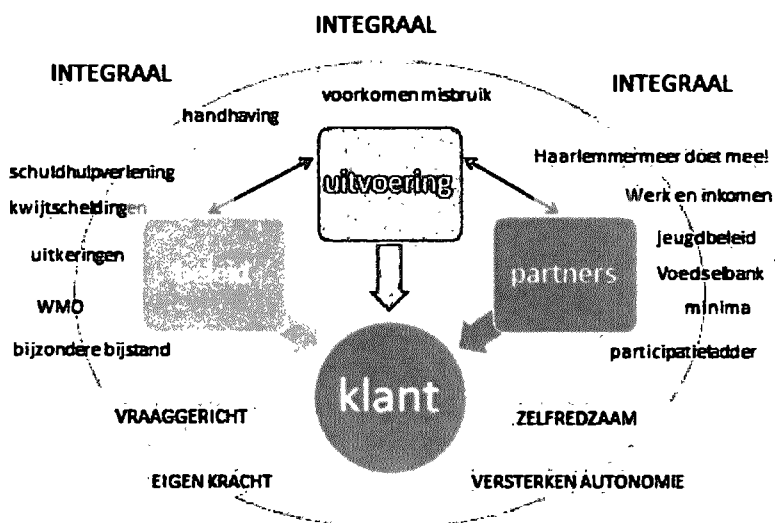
INTEGRAAL

INTEGRAAL

INTEGRAAL

handhaving

voorkomen misbruik

uitvoering

schuldhulpverlening

kwijtschelding

uitkeringen

WMO

bijzondere bijstand

beleid

Haarlemmermeer doet mee!

Werk en inkomen

jeugdbeleid

Voedselbank

minima

participatieladder

partners

klant

VRAAGGERICHT

ZELFREDZAAM

EIGEN KRACHT

VERSTERKEN AUTONOMIE